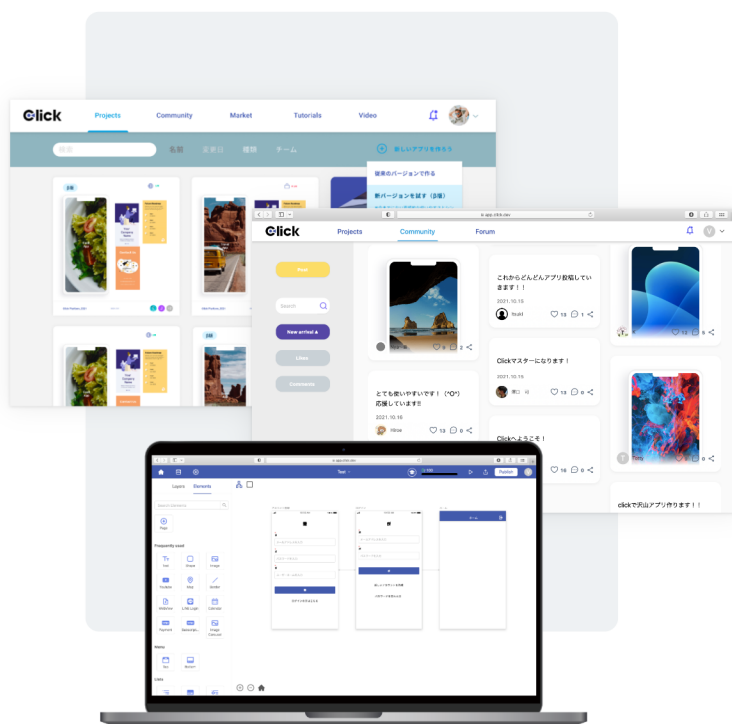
Click Projects Community Market Tutorials Video

検索 名前 更新日 種類 チーム

新しいアプリを作る

従来のバージョンで作る

新バージョンを試す (β版)

Click Projects Community Forum

Post

Search

New arrival

Likes

Comments

これからどんどんアプリ投稿していきます！

2021.10.15

13 1

Clickマスターになります！

2021.10.15

13 0

とても使いやすいです！ (^O^) 応援しています!!

2021.10.16

13 0

Clickへようこそ！

16 0

clickで沢山アプリ作ります！！

Layers Elements

Search elements

Page

Frequently used

Text Shape Image Footer Map Slider Webview Link Login Calendar Payment Image Carousel

Menu

Bar Bottom

Lists

Publish